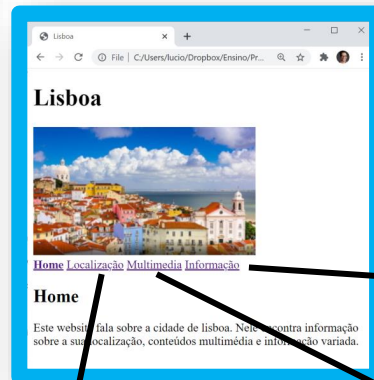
Lisboa
×
+
File | C:/Users/lucio/Dropbox/Ensino/Pr...

Lisboa

Home Localização Multimedia Informação

Home

Este website fala sobre a cidade de lisboa. Nele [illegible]contra informação sobre a sua localização, conteúdos multimédia e info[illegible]ação variada.